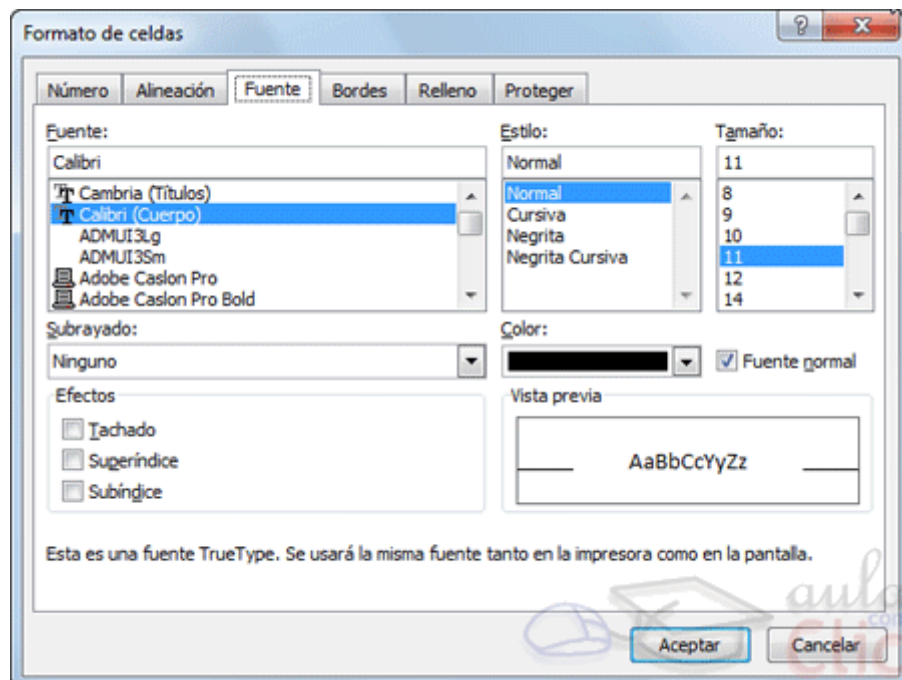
Formato de celdas

?

X

Número | Alineación | Fuente | Bordes | Relleno | Proteger

Fuente:
Calibri
Cambria (Títulos)
Calibri (Cuerpo)
ADMUI3Lg
ADMUI3Sm
Adobe Caslon Pro
Adobe Caslon Pro Bold

Estilo:
Normal
Normal
Cursiva
Negrita
Negrita Cursiva

Tamaño:
11
8
9
10
11
12
14

Subrayado:
Ninguno

Color:

Fuente normal

Efectos
Tachado
Superíndice
Subíndice

Vista previa
AaBbCcYyZz

Esta es una fuente TrueType. Se usará la misma fuente tanto en la impresora como en la pantalla.

aula
.com
Clic

Aceptar
Cancelar